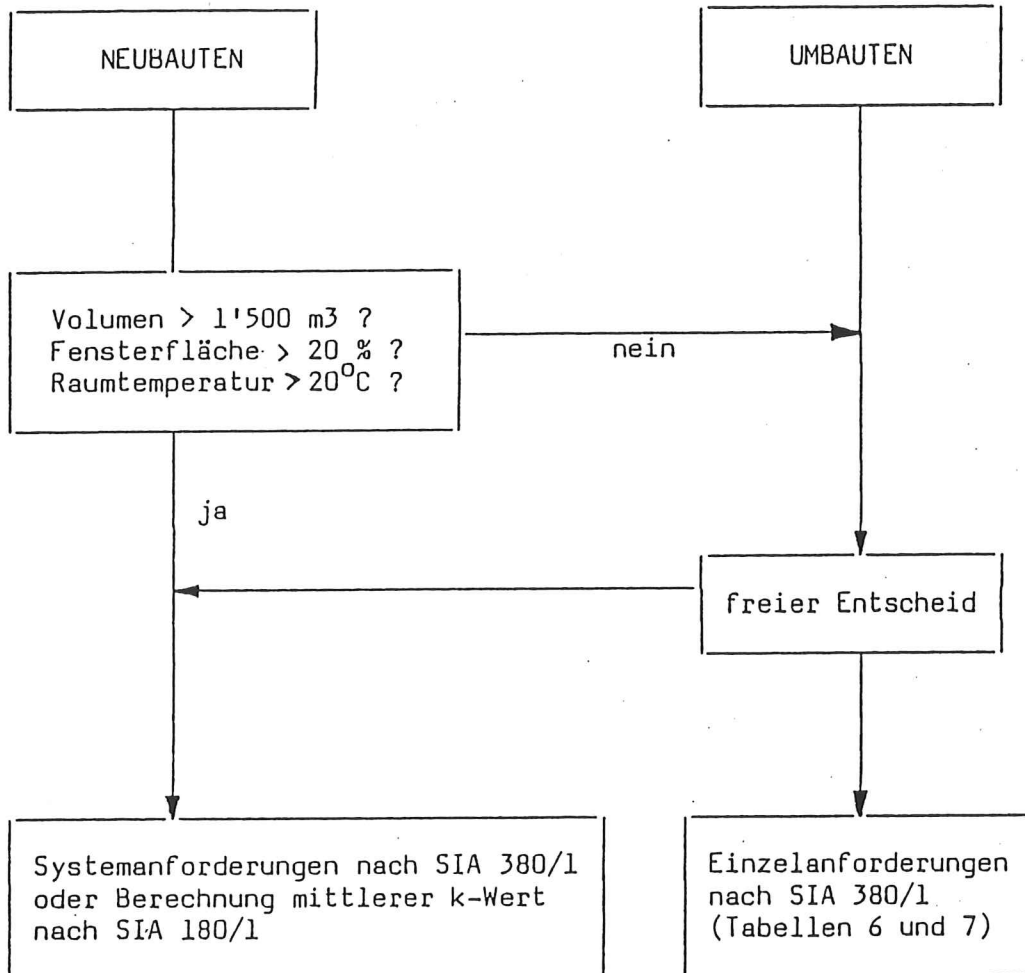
NEUBAUTEN

UMBAUTEN

Volumen > 1'500 m3 ?
Fensterfläche > 20 % ?
Raumtemperatur > $20^{0}$C ?

nein

ja

freier Entscheid

Systemanforderungen nach SIA 380/1 oder Berechnung mittlerer k-Wert nach SIA 180/1

Einzelanforderungen nach SIA 380/1 (Tabellen 6 und 7)